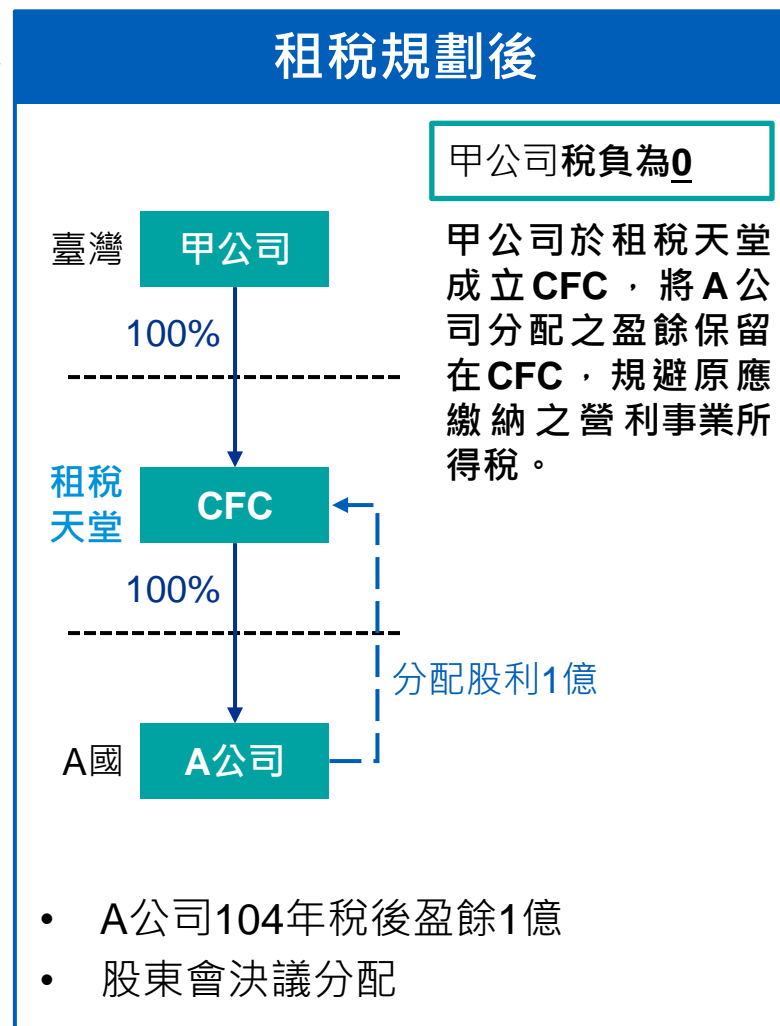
租稅規劃後

甲公司稅負為0

甲公司於租稅天堂成立CFC，將A公司分配之盈餘保留在CFC，規避原應繳納之營利事業所得稅。

臺灣 甲公司

100%

租稅天堂 CFC

100%

分配股利1億

A國 A公司

• A公司104年稅後盈餘1億
• 股東會決議分配